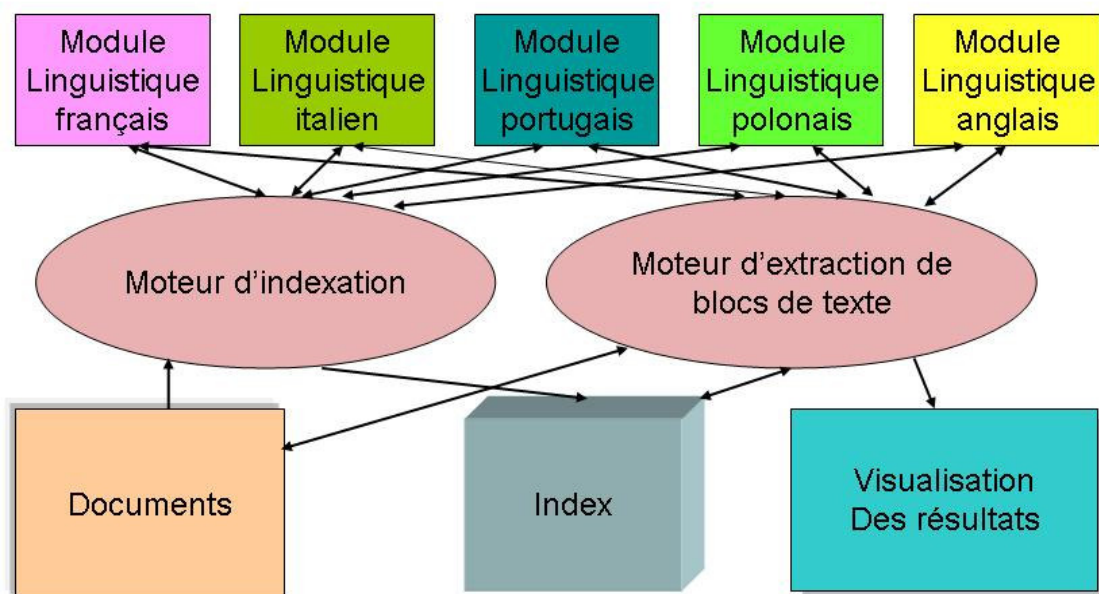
Module Linguistique français

Module Linguistique italien

Module Linguistique portugais

Module Linguistique polonais

Module Linguistique anglais

Moteur d'indexation

Moteur d'extraction de blocs de texte

Documents

Index

Visualisation Des résultats